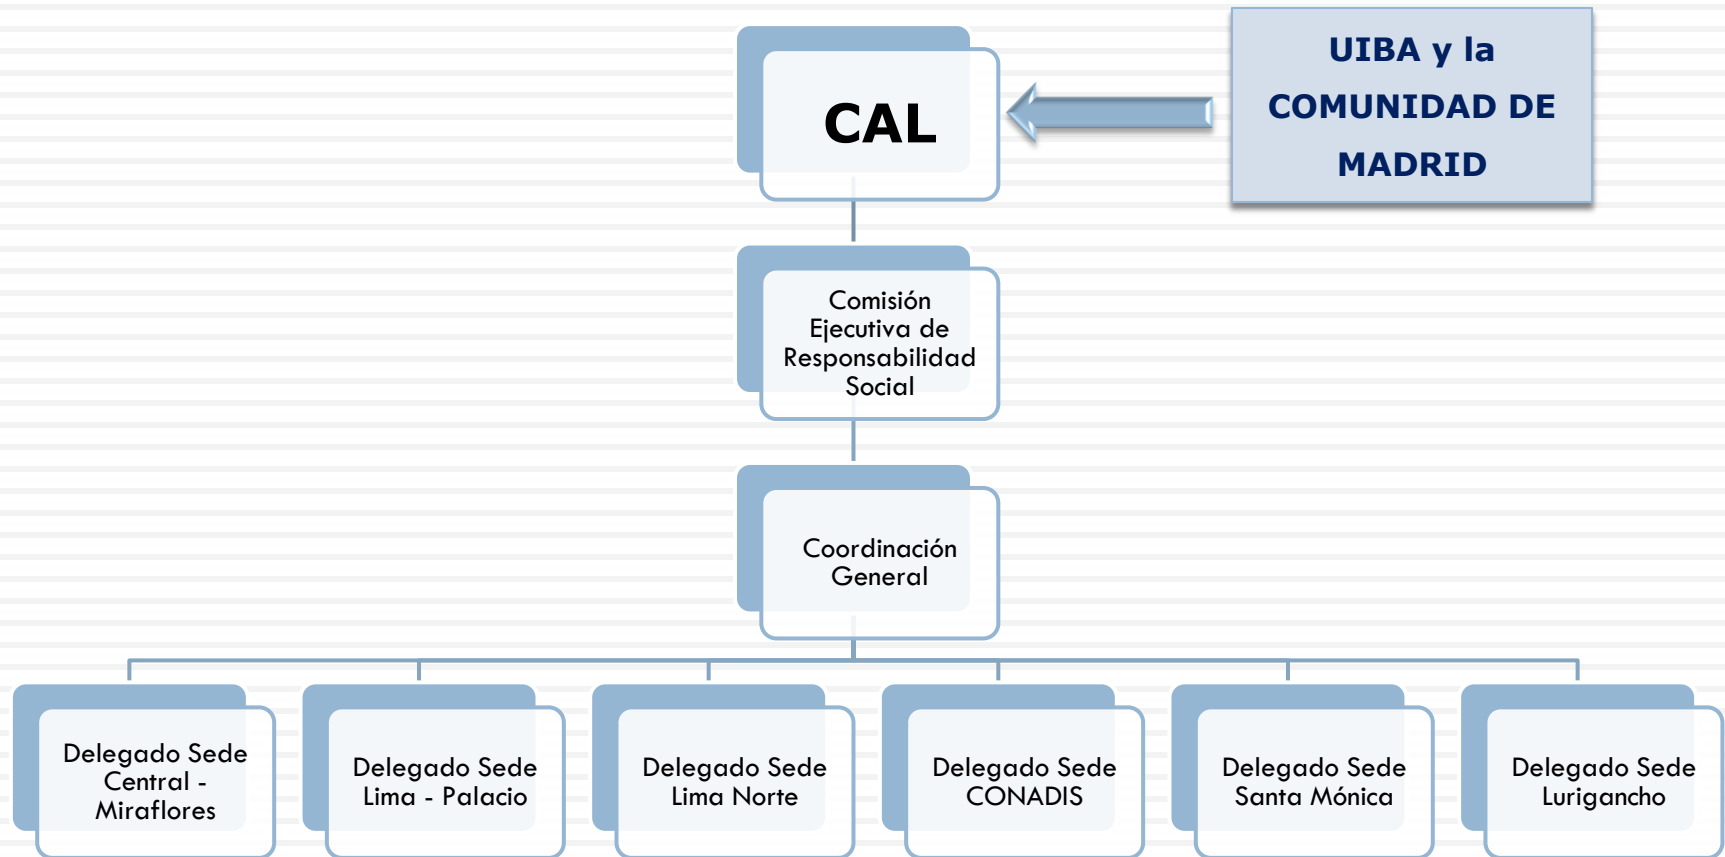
CAL

UIBA y la COMUNIDAD DE MADRID

Comisión Ejecutiva de Responsabilidad Social

Coordinación General

Delegado Sede Central - Miraflores

Delegado Sede Lima - Palacio

Delegado Sede Lima Norte

Delegado Sede CONADIS

Delegado Sede Santa Mónica

Delegado Sede Lurigancho